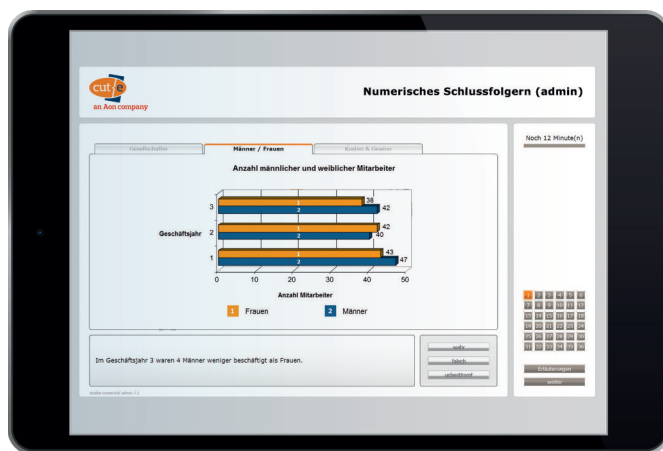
cut-e
an Aon company

Numerisches Schlussfolgern (admin)

Gesellschafter | Männer / Frauen | Kosten & Gewinn

Anzahl männlicher und weiblicher Mitarbeiter

Geschäftsjahr

3
2
1

1 38
2 42
1 42
2 40
1 43
2 47

0 10 20 30 40 50

Anzahl Mitarbeiter

1 Frauen
2 Männer

Im Geschäftsjahr 3 waren 4 Männer weniger beschäftigt als Frauen.

wahr
falsch
unbestimmt

Noch 12 Minute(n)

1 2 3 4 5 6
7 8 9 10 11 12
13 14 15 16 17 18
19 20 21 22 23 24
25 26 27 28 29 30
31 32 33 34 35 36

Erläuterungen
weiter

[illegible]